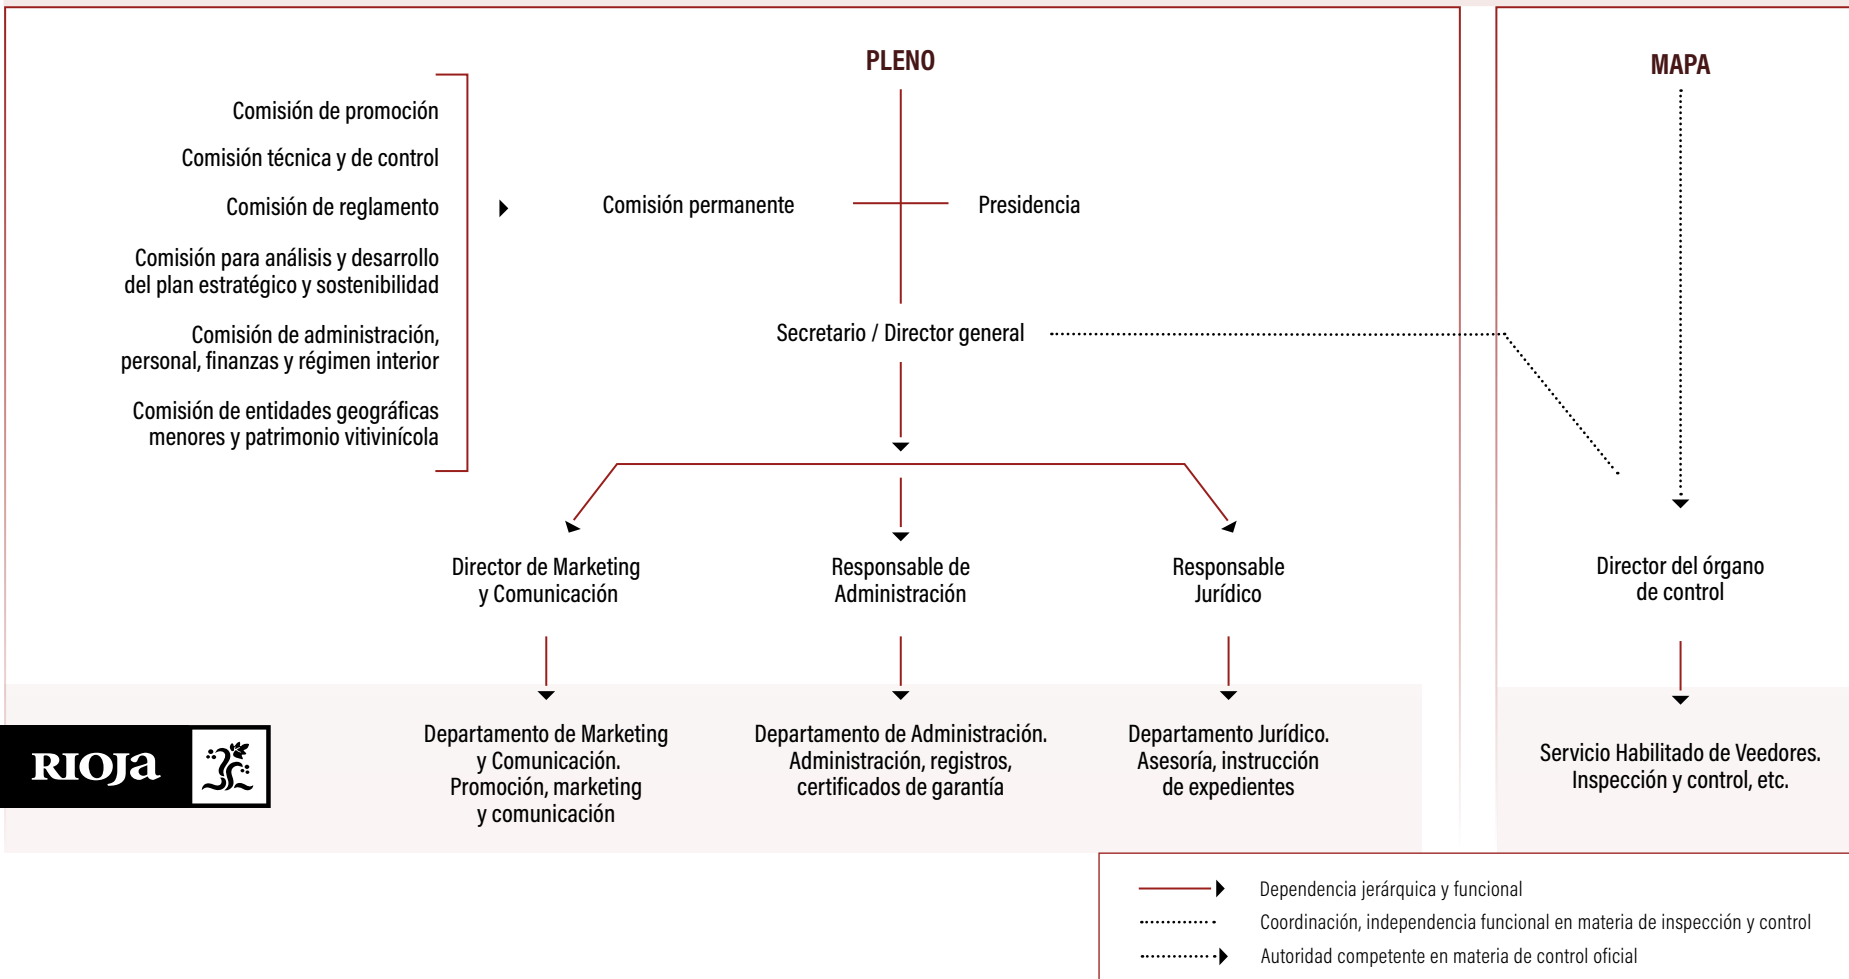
PLENO

MAPA

Comisión de promoción

Comisión técnica y de control

Comisión de reglamento

Comisión para análisis y desarrollo del plan estratégico y sostenibilidad

Comisión de administración, personal, finanzas y régimen interior

Comisión de entidades geográficas menores y patrimonio vitivinícola

Comisión permanente

Presidencia

Secretario / Director general

Director de Marketing y Comunicación

Responsable de Administración

Responsable Jurídico

Director del órgano de control

Departamento de Marketing y Comunicación. Promoción, marketing y comunicación

Departamento de Administración. Administración, registros, certificados de garantía

Departamento Jurídico. Asesoría, instrucción de expedientes

Servicio Habilitado de Veedores. Inspección y control, etc.

RIOJA

Dependencia jerárquica y funcional

Coordinación, independencia funcional en materia de inspección y control

Autoridad competente en materia de control oficial